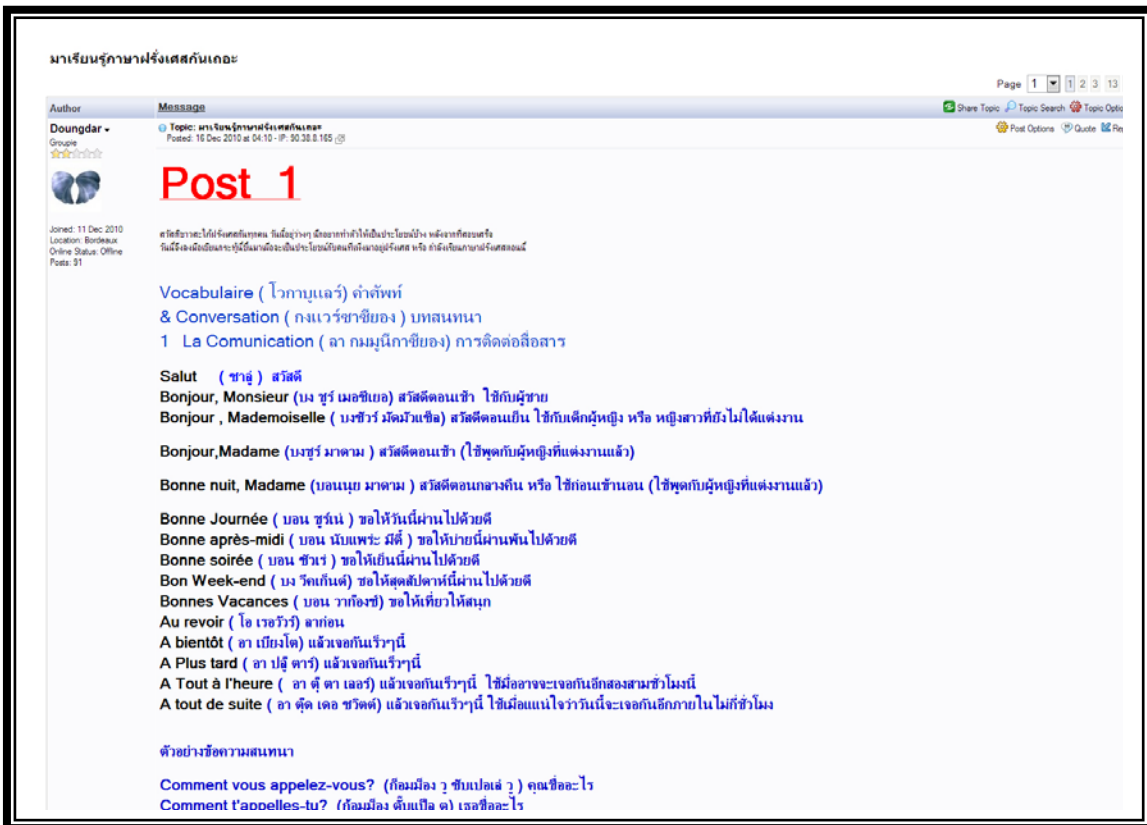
มาเรียนรู้ภาษาฝรั่งเศสกันเถอะ

Page 1 1 2 3 13

Author | Message | Share Topic | Topic Search | Topic Optio

Doungdar
Groupie

Joined: 11 Dec 2010
Location: Bordeaux
Online Status: Offline
Posts: 91

Topic: มาเรียนรู้ภาษาฝรั่งเศสกันเถอะ
Posted: 16 Dec 2010 at 04:10 - IP: 90.38.8.165

Post Options | Quote | Re

Post 1

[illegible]

Vocabulaire ( โวกาบูแลร์) คำศัพท์
& Conversation ( กงแวร์ซาซียง ) บทสนทนา
1 La Comunication ( ลา กมมูนิกาซียง) การติดต่อสื่อสาร

Salut ( ซาลู่ ) สวัสดี
Bonjour, Monsieur (บง ชูร์ เมอซิเยอ) สวัสดีตอนเช้า ใช้กับผู้ชาย
Bonjour , Mademoiselle ( บงชัวร์ มัดมัวเซ็ล) สวัสดีตอนเย็น ใช้กับเด็กผู้หญิง หรือ หญิงสาวที่ยังไม่ได้แต่งงาน

Bonjour,Madame (บงชูร์ มาดาม ) สวัสดีตอนเช้า (ใช้พูดกับผู้หญิงที่แต่งงานแล้ว)

Bonne nuit, Madame (บอนนุย มาดาม ) สวัสดีตอนกลางคืน หรือ ใช้ก่อนเข้านอน (ใช้พูดกับผู้หญิงที่แต่งงานแล้ว)

Bonne Journée ( บอน ชูร์เน่ ) ขอให้วันนี้ผ่านไปด้วยดี
Bonne après-midi ( บอน นับแพร่ะ มีดี้ ) ขอให้บ่ายนี้ผ่านพ้นไปด้วยดี
Bonne soirée ( บอน ซัวเร่ ) ขอให้เย็นนี้ผ่านไปด้วยดี
Bon Week-end ( บง วีคเก้นด์) ขอให้สุดสัปดาห์นี้ผ่านไปด้วยดี
Bonnes Vacances ( บอน วากั๊องซ์) ขอให้เที่ยวให้สนุก
Au revoir ( โอ เรอวัวร์) ลาก่อน
A bientôt ( อา เบียงโต) แล้วเจอกันเร็วๆนี้
A Plus tard ( อา ปลู ตาร์) แล้วเจอกันเร็วๆนี้
A Tout à l'heure ( อา ตู ตา เลอร์) แล้วเจอกันเร็วๆนี้ ใช้เมื่ออาจจะเจอกันอีกสองสามชั่วโมงนี้
A tout de suite ( อา ตุ๊ด เดอ ซวิตต์) แล้วเจอกันเร็วๆนี้ ใช้เมื่อแน่ใจว่าวันนี้จะเจอกันอีกภายในไม่กี่ชั่วโมง

ตัวอย่างข้อความสนทนา

Comment vous appelez-vous? (ก็อมม็อง วู ซับเปอเล่ วู ) คุณชื่ออะไร
Comment t'appelles-tu? (ก็อมม็อง ตั๊บเปิ๊ล ตู) เธอชื่ออะไร